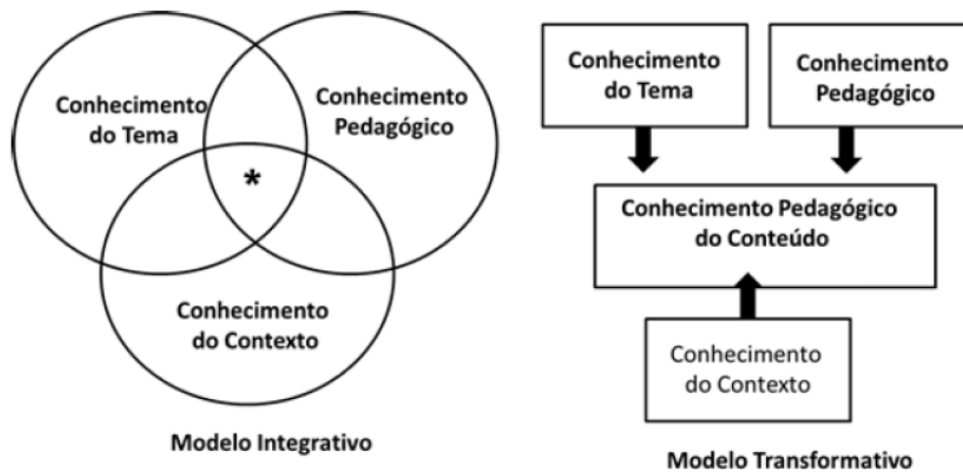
Conhecimento do Tema

Conhecimento Pedagógico

*

Conhecimento do Contexto

Modelo Integrativo

Conhecimento do Tema

Conhecimento Pedagógico

Conhecimento Pedagógico do Conteúdo

Conhecimento do Contexto

Modelo Transformativo